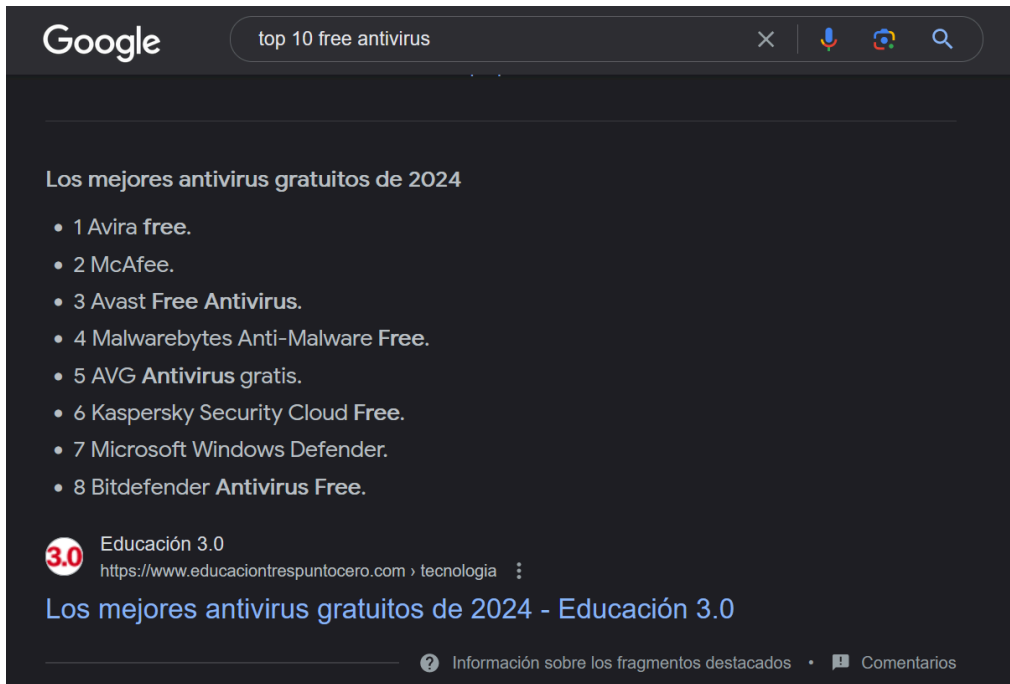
Google

top 10 free antivirus

Los mejores antivirus gratuitos de 2024

- 1 Avira **free**.
- 2 McAfee.
- 3 Avast **Free Antivirus**.
- 4 Malwarebytes Anti-Malware **Free**.
- 5 AVG **Antivirus** gratis.
- 6 Kaspersky Security Cloud **Free**.
- 7 Microsoft Windows Defender.
- 8 Bitdefender **Antivirus Free**.

3.0

Educación 3.0
https://www.educaciontrespuntocero.com › tecnologia

Los mejores antivirus gratuitos de 2024 - Educación 3.0

Información sobre los fragmentos destacados • Comentarios